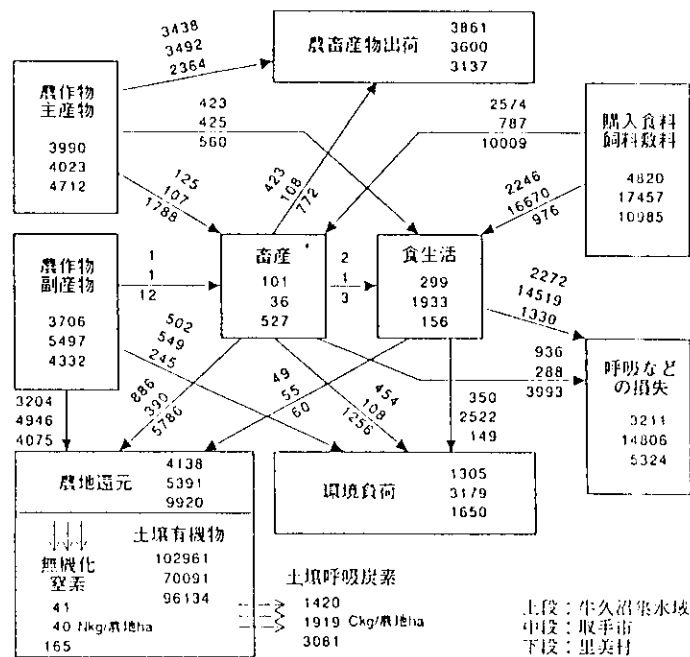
3438
3492
2364

農畜産物出荷
3861
3600
3137

農作物
主産物
3990
4023
4712

423
425
560

2574
787
10009

購入食料
飼料敷料
4820
17457
10085

125
107
1788

423
108
772

2246
16670
976

農作物
副産物
3706
5497
4332

1
1
12

畜産
101
36
527

2
1
3

食生活
299
1933
156

2272
14519
1330

502
549
245

936
288
3993

呼吸などの損失
3211
14806
5324

3204
4946
4075

886
390
5786

49
55
60

454
108
1256

350
2522
149

農地還元
4138
5391
9920

環境負荷
1305
3179
1650

無機化窒素
41
40 Nkg/農地ha
165

土壌有機物
102961
70091
96134

土壌呼吸炭素
1420
1919 Ckg/農地ha
3081

上段：牛久沼集水域
中段：取手市
下段：里美村